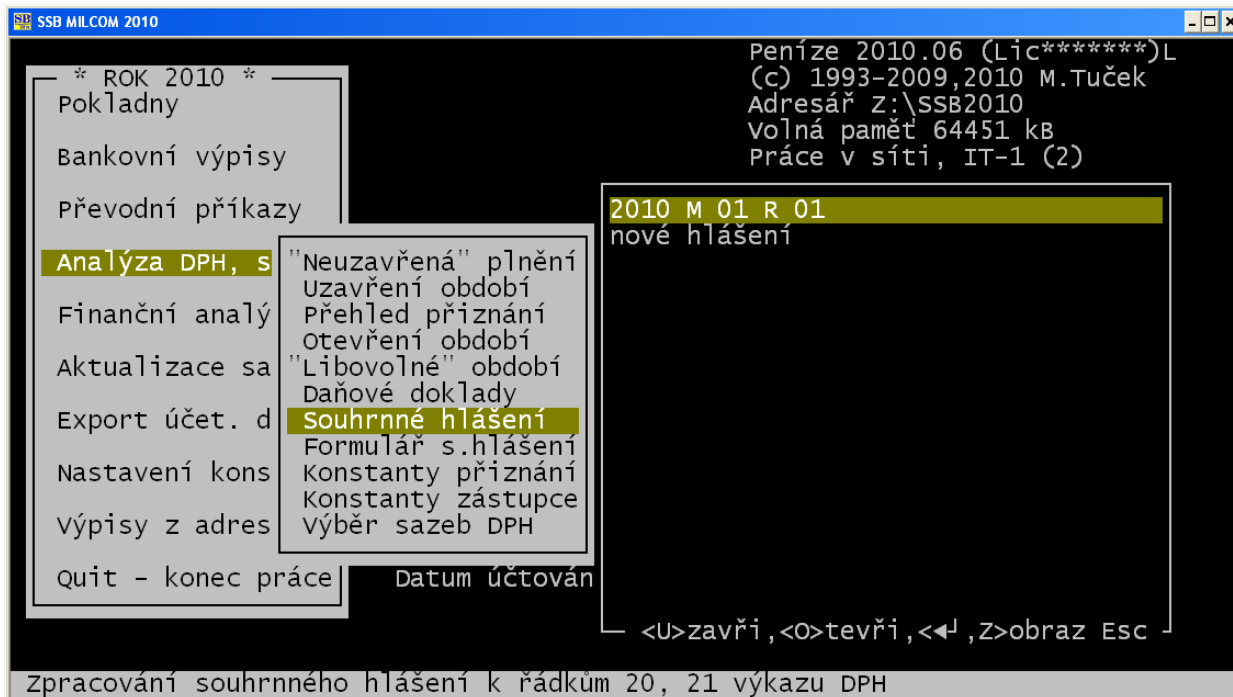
SSB MILCOM 2010

Peníze 2010.06 (Lic*******)L
(c) 1993-2009,2010 M.Tuček
Adresář Z:\SSB2010
Volná paměť 64451 kB
Práce v síti, IT-1 (2)

* ROK 2010 *
Pokladny
Bankovní výpisy
Převodní příkazy
Analýza DPH, s
Finanční analý
Aktualizace sa
Export účet. d
Nastavení kons
Výpisy z adres
Quit - konec práce

"Neuzavřená" plnění
Uzavření období
Přehled přiznání
Otevření období
"Libovolné" období
Daňové doklady
Souhrnné hlášení
Formulář s.hlášení
Konstanty přiznání
Konstanty zástupce
Výběr sazeb DPH

Datum účtován

2010 M 01 R 01
nové hlášení

<U>zavři,<O>tevři,<◄┘,Z>obraz Esc

Zpracování souhrnného hlášení k řádkům 20, 21 výkazu DPH